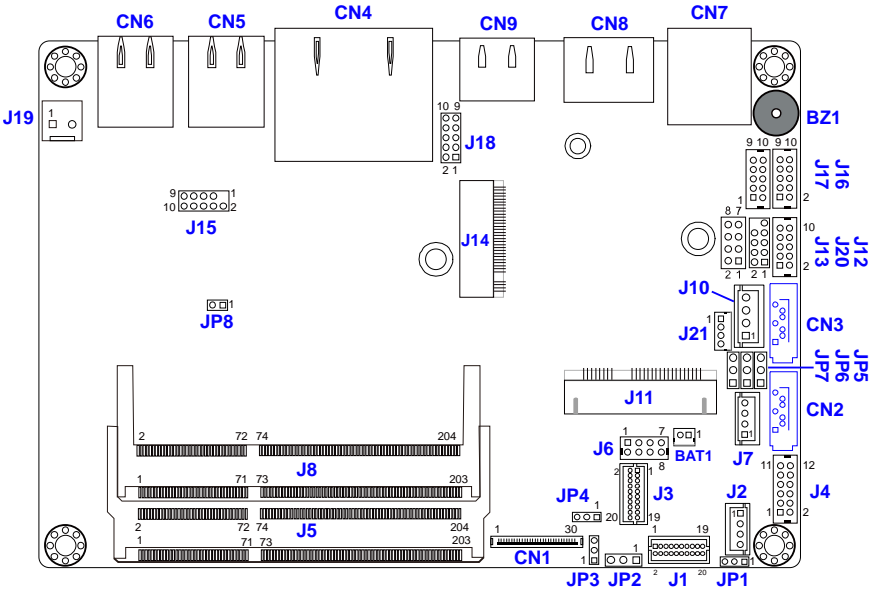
CN6 CN5 CN4 CN9 CN8 CN7

J19
1

10 9
J18
2 1

BZ1

9 10 9 10
J16
J17
1 2

9 1
10 2
J15

J14

8 7
10
J12
J20
J13
2 1 2 1 2

J10

1
JP8

1
J21

CN3

JP5
JP6
JP7

J11

CN2

2 72 74 204
J8
1 71 73 203

J6
1 7
2 8
1
BAT1

J7

11 12
J4
1 2

1
JP4
20 19
J3

J2

2 72 74 204
J5
1 71 73 203

1 30
CN1

1
JP3

1
JP2

1 19
J1
2 20

JP1
1